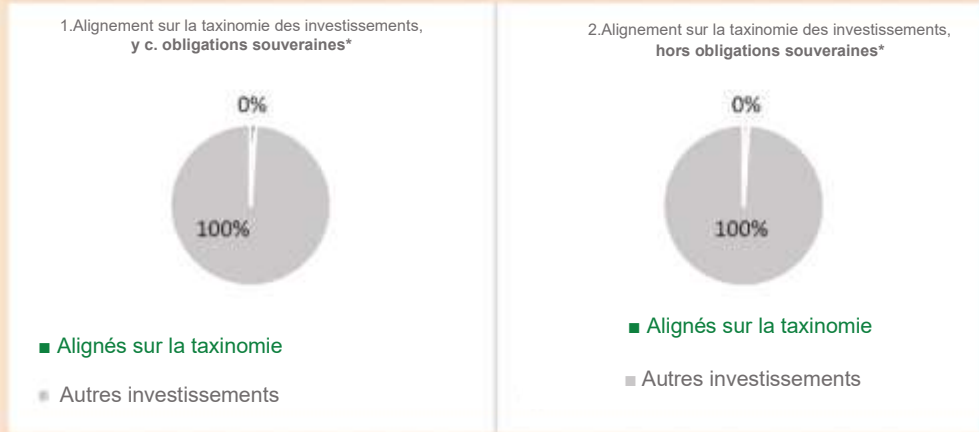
1.Alignement sur la taxinomie des investissements, **y c. obligations souveraines***

0%

100%

■ Alignés sur la taxinomie

■ Autres investissements

2.Alignement sur la taxinomie des investissements, **hors obligations souveraines***

0%

100%

■ Alignés sur la taxinomie

■ Autres investissements